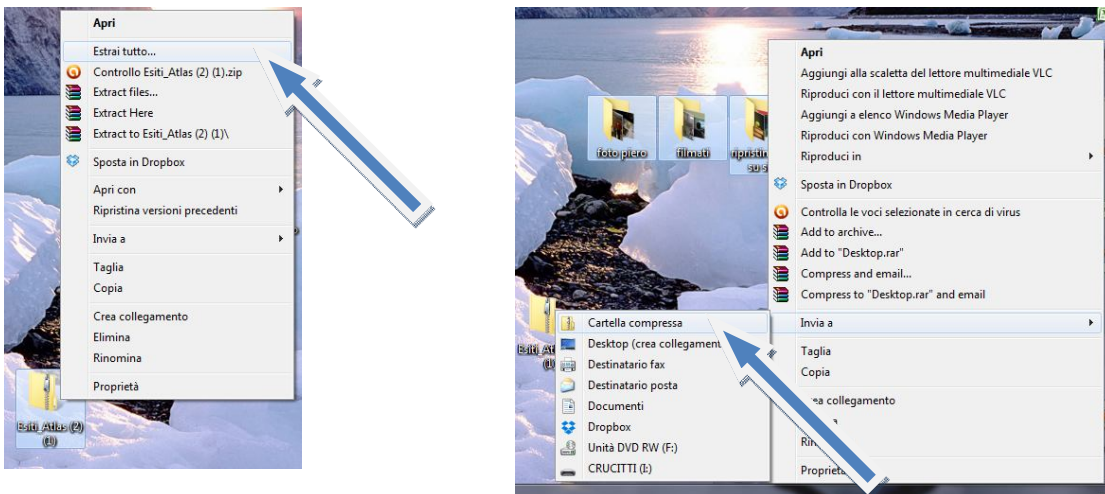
Apri
Estrai tutto...
Controllo Esiti_Atlas (2) (1).zip
Extract files...
Extract Here
Extract to Esiti_Atlas (2) (1)\
Sposta in Dropbox
Apri con
Ripristina versioni precedenti
Invia a
Taglia
Copia
Crea collegamento
Elimina
Rinomina
Proprietà

Esiti_Atlas (2) (1)

foto piero
filmati
ripristin su s

Apri
Aggiungi alla scaletta del lettore multimediale VLC
Riproduci con il lettore multimediale VLC
Aggiungi a elenco Windows Media Player
Riproduci con Windows Media Player
Riproduci in
Sposta in Dropbox
Controlla le voci selezionate in cerca di virus
Add to archive...
Add to "Desktop.rar"
Compress and email...
Compress to "Desktop.rar" and email
Invia a
Taglia
Copia
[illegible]ea collegamento
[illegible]
Rin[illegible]
Propriet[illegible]

Cartella compressa
Desktop (crea collegament
Destinatario fax
Destinatario posta
Documenti
Dropbox
Unità DVD RW (F:)
CRUCITTI (I:)

Esiti_At (1)